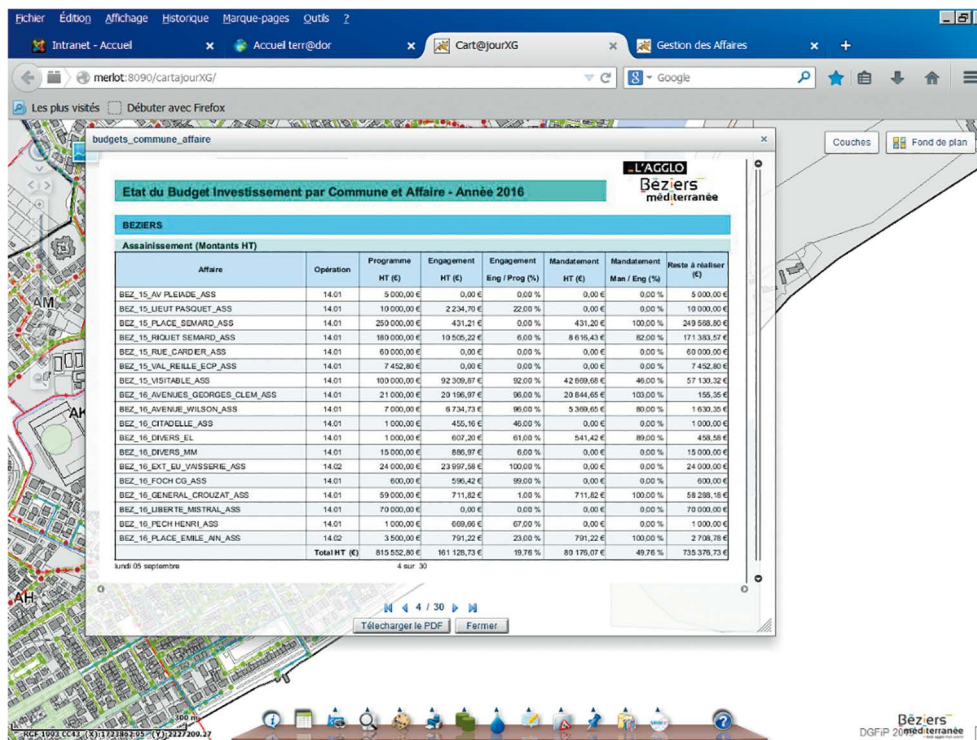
Fichier Édition Affichage Historique Marque-pages Outils ?

Intranet - Accueil × Accueil terr@dor × Cart@jourXG × Gestion des Affaires × +

merlot:8090/cartajourXG/

Google

Les plus visités Débuter avec Firefox

budgets_commune_affaire ×

Couches Fond de plan

Etat du Budget Investissement par Commune et Affaire - Année 2016

L'AGGLO Béziers méditerranée

BEZIERS

Assainissement (Montants HT)

| Affaire | Opération | Programme HT (€) | Engagement HT (€) | Engagement Eng / Prog (%) | Mandatement HT (€) | Mandatement Man / Eng (%) | Reste à réaliser (€) |
|---|---|---|---|---|---|---|---|
| BEZ_15_AV PLEIADE_ASS | 14.01 | 5 000,00 € | 0,00 € | 0,00 % | 0,00 € | 0,00 % | 5 000,00 € |
| BEZ_15_LIEUT PASQUET_ASS | 14.01 | 10 000,00 € | 2 234,70 € | 22,00 % | 0,00 € | 0,00 % | 10 000,00 € |
| BEZ_15_PLACE_SEMARD_ASS | 14.01 | 250 000,00 € | 431,21 € | 0,00 % | 431,20 € | 100,00 % | 249 568,80 € |
| BEZ_15_RIQUET SEMARD_ASS | 14.01 | 180 000,00 € | 10 505,22 € | 6,00 % | 8 616,43 € | 82,00 % | 171 383,57 € |
| BEZ_15_RUE_CARDIER_ASS | 14.01 | 60 000,00 € | 0,00 € | 0,00 % | 0,00 € | 0,00 % | 60 000,00 € |
| BEZ_15_VAL_REILLE_ECP_ASS | 14.01 | 7 452,80 € | 0,00 € | 0,00 % | 0,00 € | 0,00 % | 7 452,80 € |
| BEZ_15_VISITABLE_ASS | 14.01 | 100 000,00 € | 92 309,87 € | 92,00 % | 42 869,68 € | 46,00 % | 57 130,32 € |
| BEZ_16_AVENUES_GEORGES_CLEM_ASS | 14.01 | 21 000,00 € | 20 196,97 € | 96,00 % | 20 844,65 € | 103,00 % | 155,35 € |
| BEZ_16_AVENUE_WILSON_ASS | 14.01 | 7 000,00 € | 6 734,73 € | 96,00 % | 5 369,65 € | 80,00 % | 1 630,35 € |
| BEZ_16_CITADELLE_ASS | 14.01 | 1 000,00 € | 455,16 € | 46,00 % | 0,00 € | 0,00 % | 1 000,00 € |
| BEZ_16_DIVERS_EL | 14.01 | 1 000,00 € | 607,20 € | 61,00 % | 541,42 € | 89,00 % | 458,58 € |
| BEZ_16_DIVERS_MM | 14.01 | 15 000,00 € | 886,97 € | 6,00 % | 0,00 € | 0,00 % | 15 000,00 € |
| BEZ_16_EXT_EU_VAISSERIE_ASS | 14.02 | 24 000,00 € | 23 997,58 € | 100,00 % | 0,00 € | 0,00 % | 24 000,00 € |
| BEZ_16_FOCH CG_ASS | 14.01 | 600,00 € | 596,42 € | 99,00 % | 0,00 € | 0,00 % | 600,00 € |
| BEZ_16_GENERAL_CROUZAT_ASS | 14.01 | 59 000,00 € | 711,82 € | 1,00 % | 711,82 € | 100,00 % | 58 288,18 € |
| BEZ_16_LIBERTE_MISTRAL_ASS | 14.02 | 70 000,00 € | 0,00 € | 0,00 % | 0,00 € | 0,00 % | 70 000,00 € |
| BEZ_16_PECH HENRI_ASS | 14.01 | 1 000,00 € | 669,66 € | 67,00 % | 0,00 € | 0,00 % | 1 000,00 € |
| BEZ_16_PLACE_EMILE_AN_ASS | 14.02 | 3 500,00 € | 791,22 € | 23,00 % | 791,22 € | 100,00 % | 2 708,78 € |
| | Total HT (€) | 815 552,80 € | 161 128,73 € | 19,76 % | 80 176,07 € | 49,76 % | 735 376,73 € |

lundi 05 septembre 4 sur 30

4 / 30

Télécharger le PDF Fermer

AM AK AH

300 m

RGF 1993 CC43 (X):1723862.05 (Y):2227209.27

DGFiP 2016 Béziers méditerranée